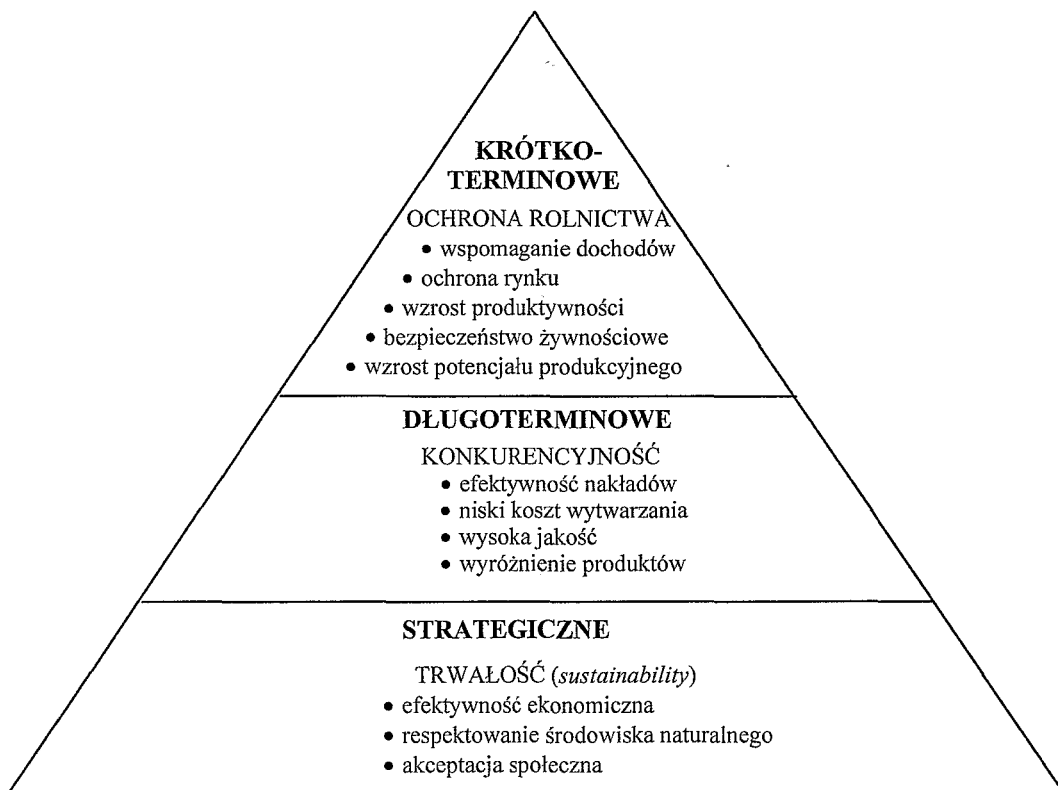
KRÓTKOTERMINOWE

OCHRONA ROLNICTWA
• wspomaganie dochodów
• ochrona rynku
• wzrost produktywności
• bezpieczeństwo żywnościowe
• wzrost potencjału produkcyjnego

DŁUGOTERMINOWE

KONKURENCYJNOŚĆ
• efektywność nakładów
• niski koszt wytwarzania
• wysoka jakość
• wyróżnienie produktów

STRATEGICZNE

TRWAŁOŚĆ (*sustainability*)
• efektywność ekonomiczna
• respektowanie środowiska naturalnego
• akceptacja społeczna